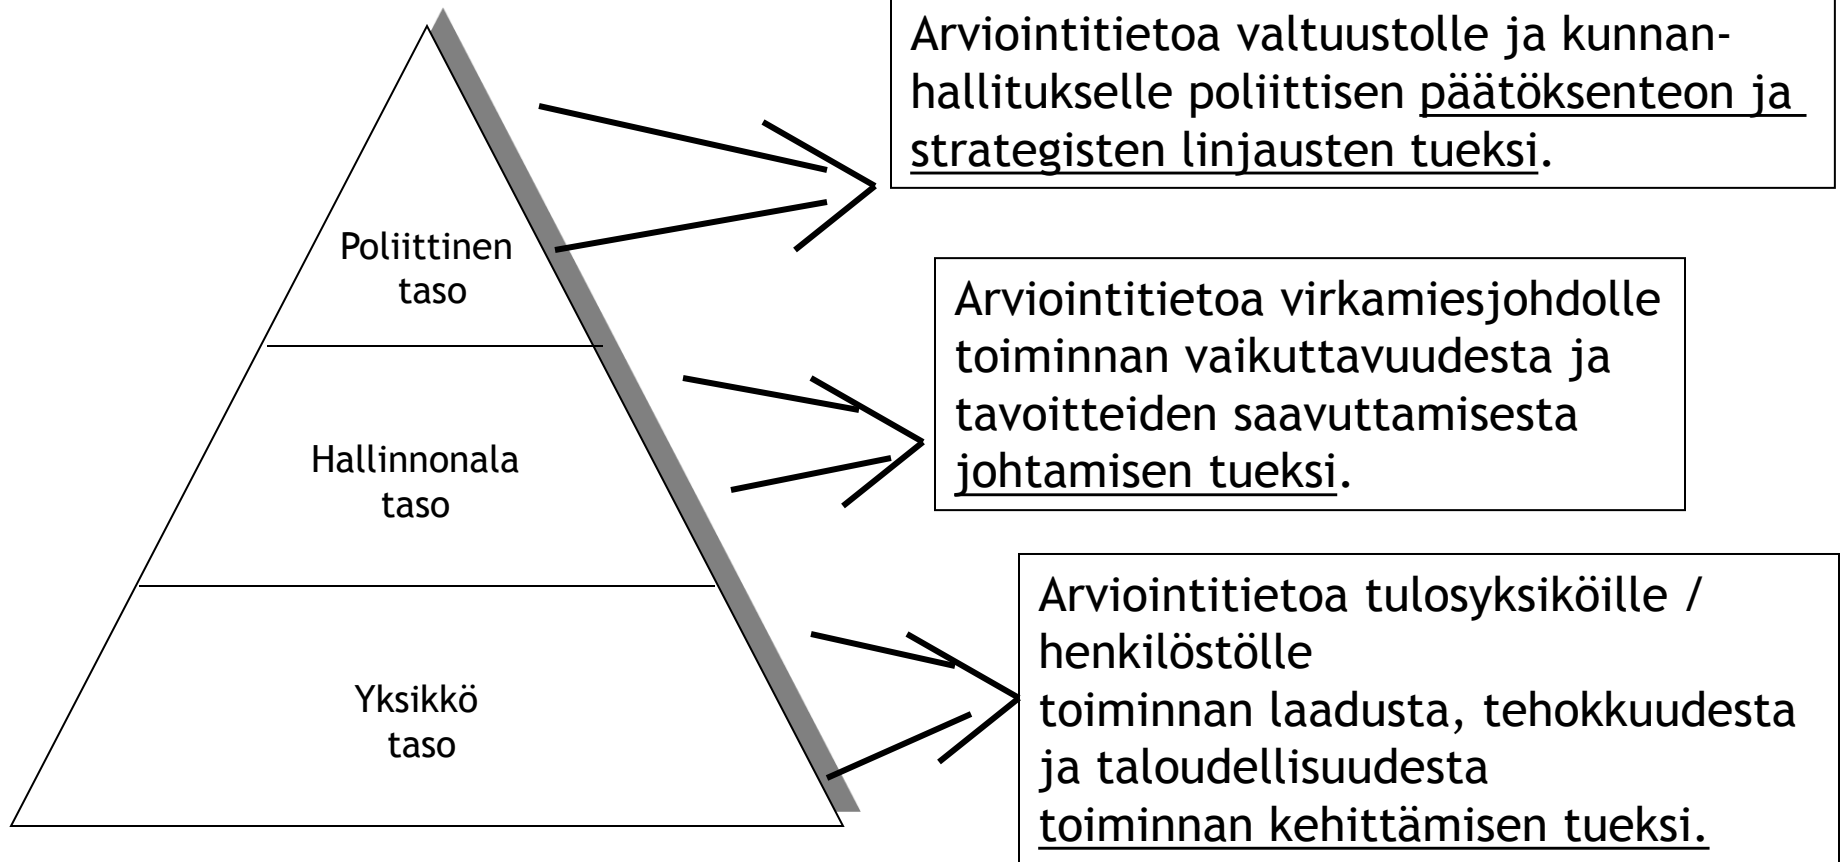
Poliittinen taso

Hallinnonala taso

Yksikkö taso

Arviointitietoa valtuustolle ja kunnanhallitukselle poliittisen päätöksenteon ja strategisten linjausten tueksi.

Arviointitietoa virkamiesjohdolle toiminnan vaikuttavuudesta ja tavoitteiden saavuttamisesta johtamisen tueksi.

Arviointitietoa tulosyksiköille / henkilöstölle
toiminnan laadusta, tehokkuudesta ja taloudellisuudesta
toiminnan kehittämisen tueksi.